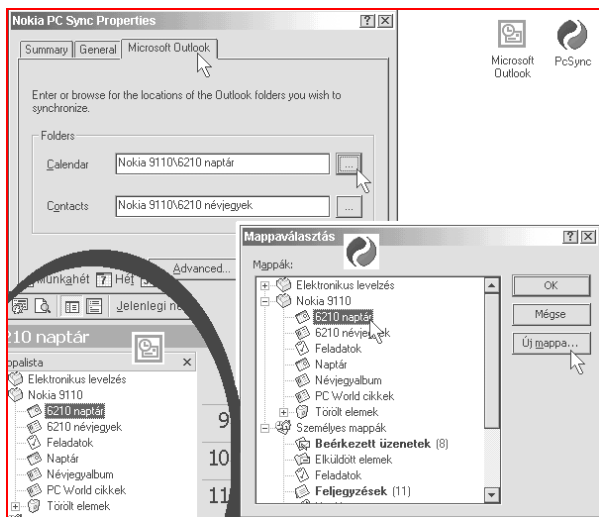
Nokia PC Sync Properties

Summary | General | Microsoft Outlook

Enter or browse for the locations of the Outlook folders you wish to synchronize.

Folders

Calendar Nokia 9110\6210 naptár ...

Contacts Nokia 9110\6210 névjegyek ...

Advanced...

Microsoft Outlook

PcSync

Munkahét Hét

Jelenlegi n

210 naptár

palista

Elektronikus levelzés

Nokia 9110

6210 naptár

6210 névjegyek

Feladatok

Naptár

Névjegyalbum

PC World cikkek

Törölt elemek

9

10

11

Mappaválasztás

Mappák:

Elektronikus levelzés

Nokia 9110

6210 naptár

6210 névjegyek

Feladatok

Naptár

Névjegyalbum

PC World cikkek

Törölt elemek

Személyes mappák

Beérkezett üzenetek (8)

Elküldött elemek

Feladatok

Feljegyzések (11)

OK

Mégse

Új mappa...